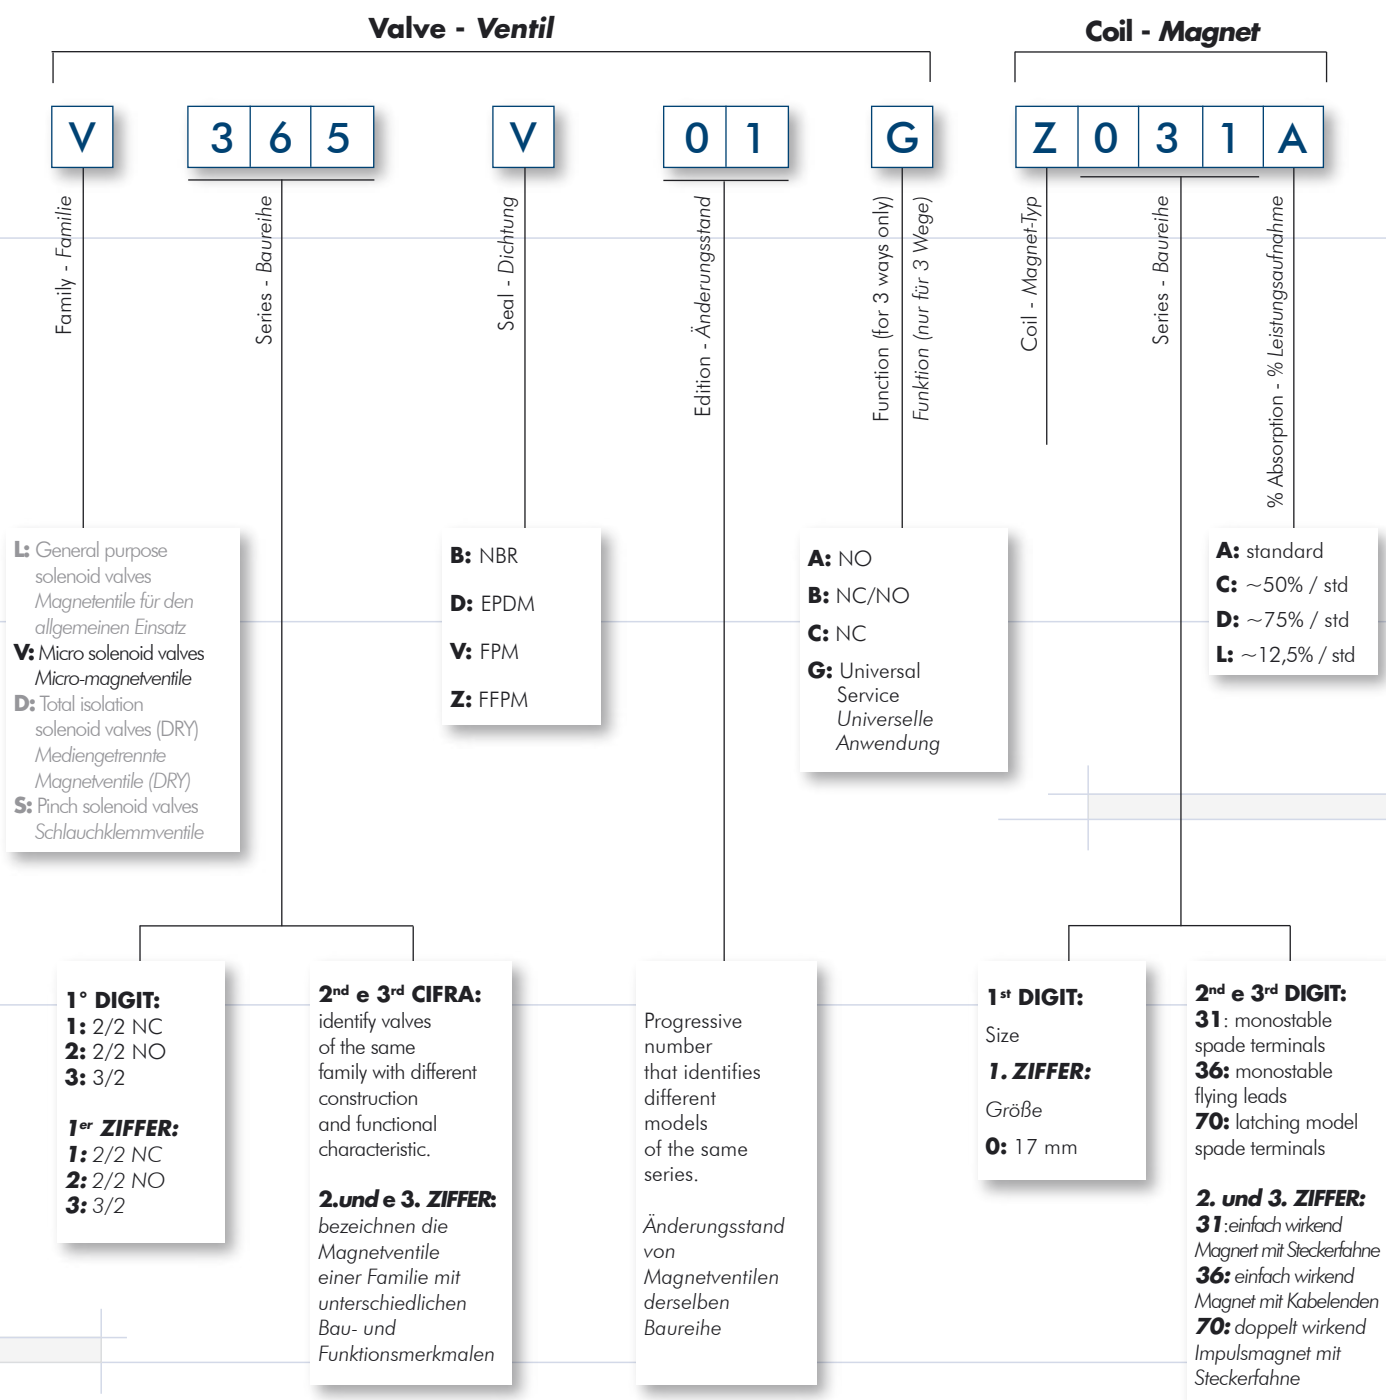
Valve - Ventil

Coil - Magnet

V | 3 | 6 | 5 | V | 0 | 1 | G | Z | 0 | 3 | 1 | A

Family - Familie

Series - Baureihe

Seal - Dichtung

Edition - Änderungsstand

Function (for 3 ways only)
Funktion (nur für 3 Wege)

Coil - Magnet-Typ

Series - Baureihe

% Absorption - % Leistungsaufnahme

L: General purpose solenoid valves
Magnetentile für den allgemeinen Einsatz
V: Micro solenoid valves
Micro-magnetventile
D: Total isolation solenoid valves (DRY)
Mediengetrennte Magnetventile (DRY)
S: Pinch solenoid valves
Schlauchklemmventile

B: NBR
D: EPDM
V: FPM
Z: FFPM

A: NO
B: NC/NO
C: NC
G: Universal Service
Universelle Anwendung

A: standard
C: ~50% / std
D: ~75% / std
L: ~12,5% / std

1° DIGIT:
1: 2/2 NC
2: 2/2 NO
3: 3/2

1er ZIFFER:
1: 2/2 NC
2: 2/2 NO
3: 3/2

2nd e 3rd CIFRA:
identify valves of the same family with different construction and functional characteristic.

2.und e 3. ZIFFER:
bezeichnen die Magnetventile einer Familie mit unterschiedlichen Bau- und Funktionsmerkmalen

Progressive number that identifies different models of the same series.

Änderungsstand von Magnetventilen derselben Baureihe

1st DIGIT:
Size
1. ZIFFER:
Größe
0: 17 mm

2nd e 3rd DIGIT:
31: monostable spade terminals
36: monostable flying leads
70: latching model spade terminals

2. und 3. ZIFFER:
31:einfach wirkend Magnert mit Steckerfahne
36: einfach wirkend Magnet mit Kabelenden
70: doppelt wirkend Impulsmagnet mit Steckerfahne